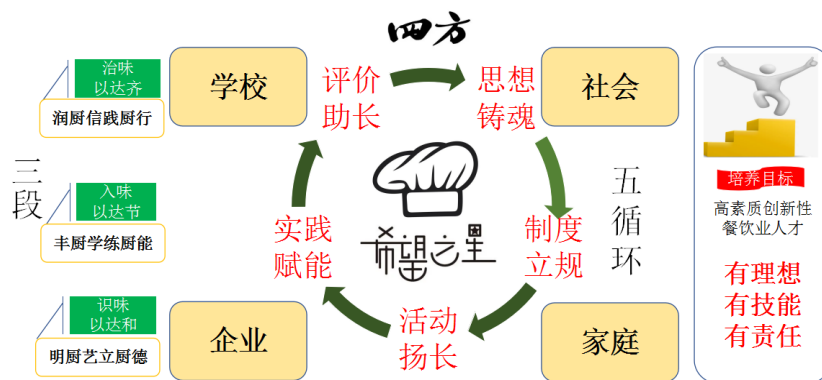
四方

治味
以达齐

润厨信践厨行

学校

评价
助长

思想
铸魂

社会

三段

入味
以达节

丰厨学练厨能

实践
赋能

希望之星

制度
立规

五循环

识味
以达和

明厨艺立厨德

企业

活动
扬长

家庭

培养目标

高素质创新性餐饮业人才

有理想
有技能
有责任